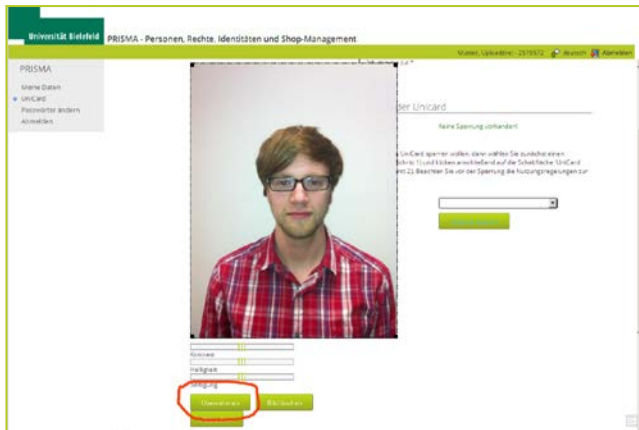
Universität Bielefeld PRISMA - Personen, Rechte, Identitäten und Shop-Management

Muster, Uploadtest - 2579572 Deutsch Abmelden

PRISMA

Meine Daten
UniCard
Passwörter ändern
Abmelden

der Unicard

Keine Sperrung vorhanden!

UniCard sperren wollen, dann wählen Sie zunächst einen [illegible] Schritt 1) und klicken anschließend auf die Schaltfläche UniCard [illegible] mit 2). Beachten Sie vor der Sperrung die Nutzungsregelungen zur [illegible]

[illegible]

Kontrast

Helligkeit

Sättigung

Übernehmen

Bild löschen